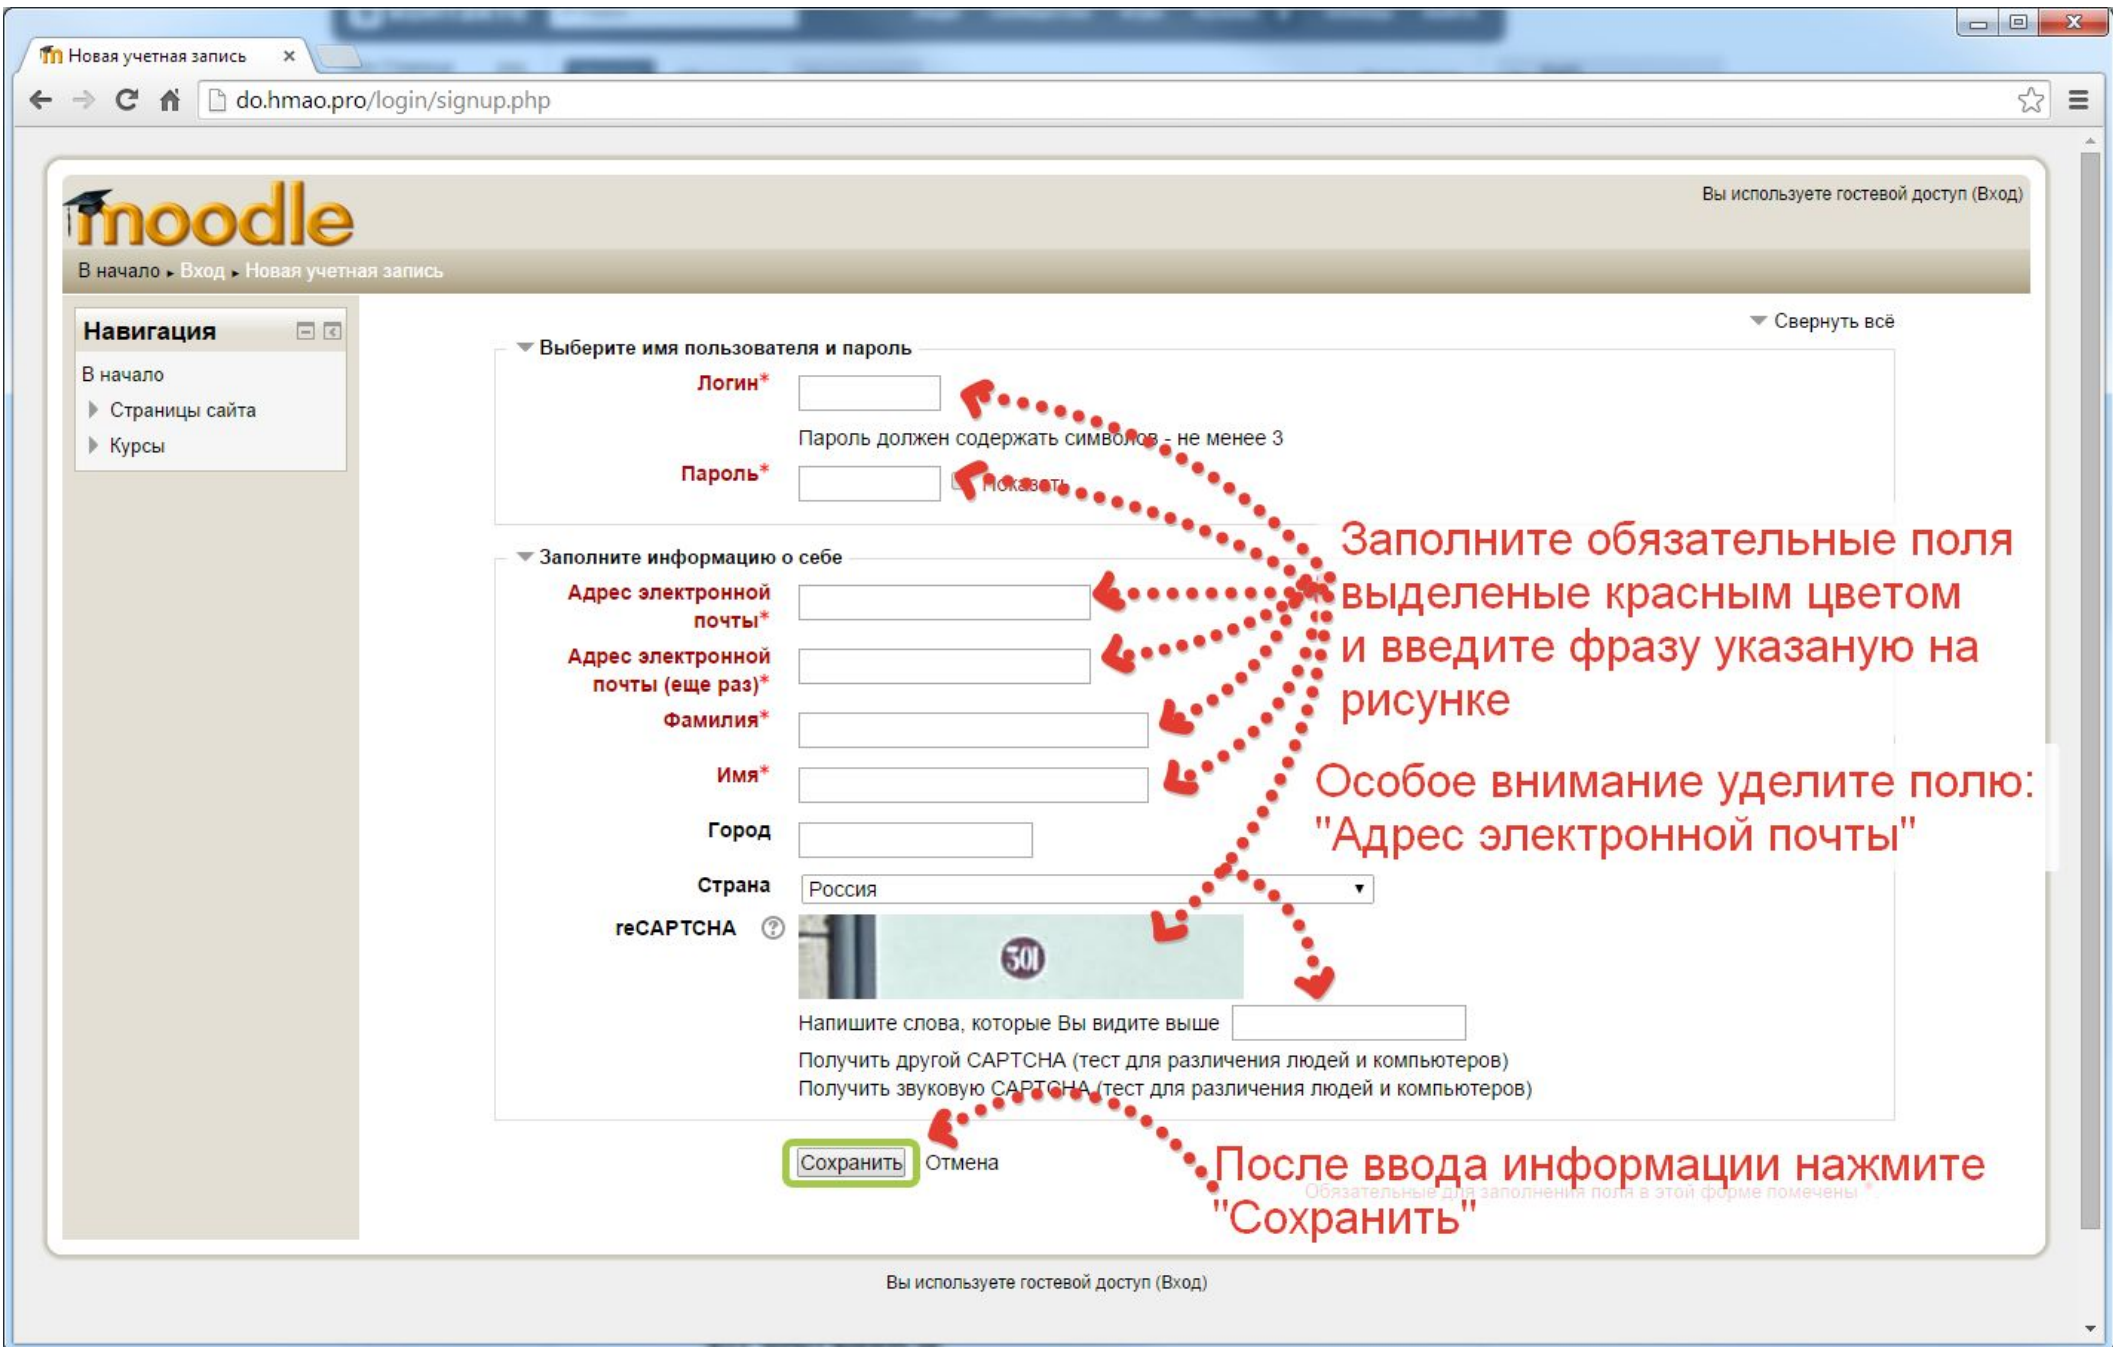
Новая учетная запись ×

do.hmao.pro/login/signup.php

moodle

Вы используете гостевой доступ (Вход)

В начало ▸ Вход ▸ Новая учетная запись

Навигация

В начало
Страницы сайта
Курсы

Свернуть всё

Выберите имя пользователя и пароль

Логин*

Пароль должен содержать символов - не менее 3

Пароль* Показать

Заполните информацию о себе

Адрес электронной почты*

Адрес электронной почты (еще раз)*

Фамилия*

Имя*

Город

Страна Россия

reCAPTCHA

301

Напишите слова, которые Вы видите выше

Получить другой CAPTCHA (тест для различения людей и компьютеров)
Получить звуковую CAPTCHA (тест для различения людей и компьютеров)

Сохранить Отмена

Обязательные для заполнения поля в этой форме помечены *.

Заполните обязательные поля выделеные красным цветом и введите фразу указаную на рисунке

Особое внимание уделите полю: "Адрес электронной почты"

После ввода информации нажмите "Сохранить"

Вы используете гостевой доступ (Вход)